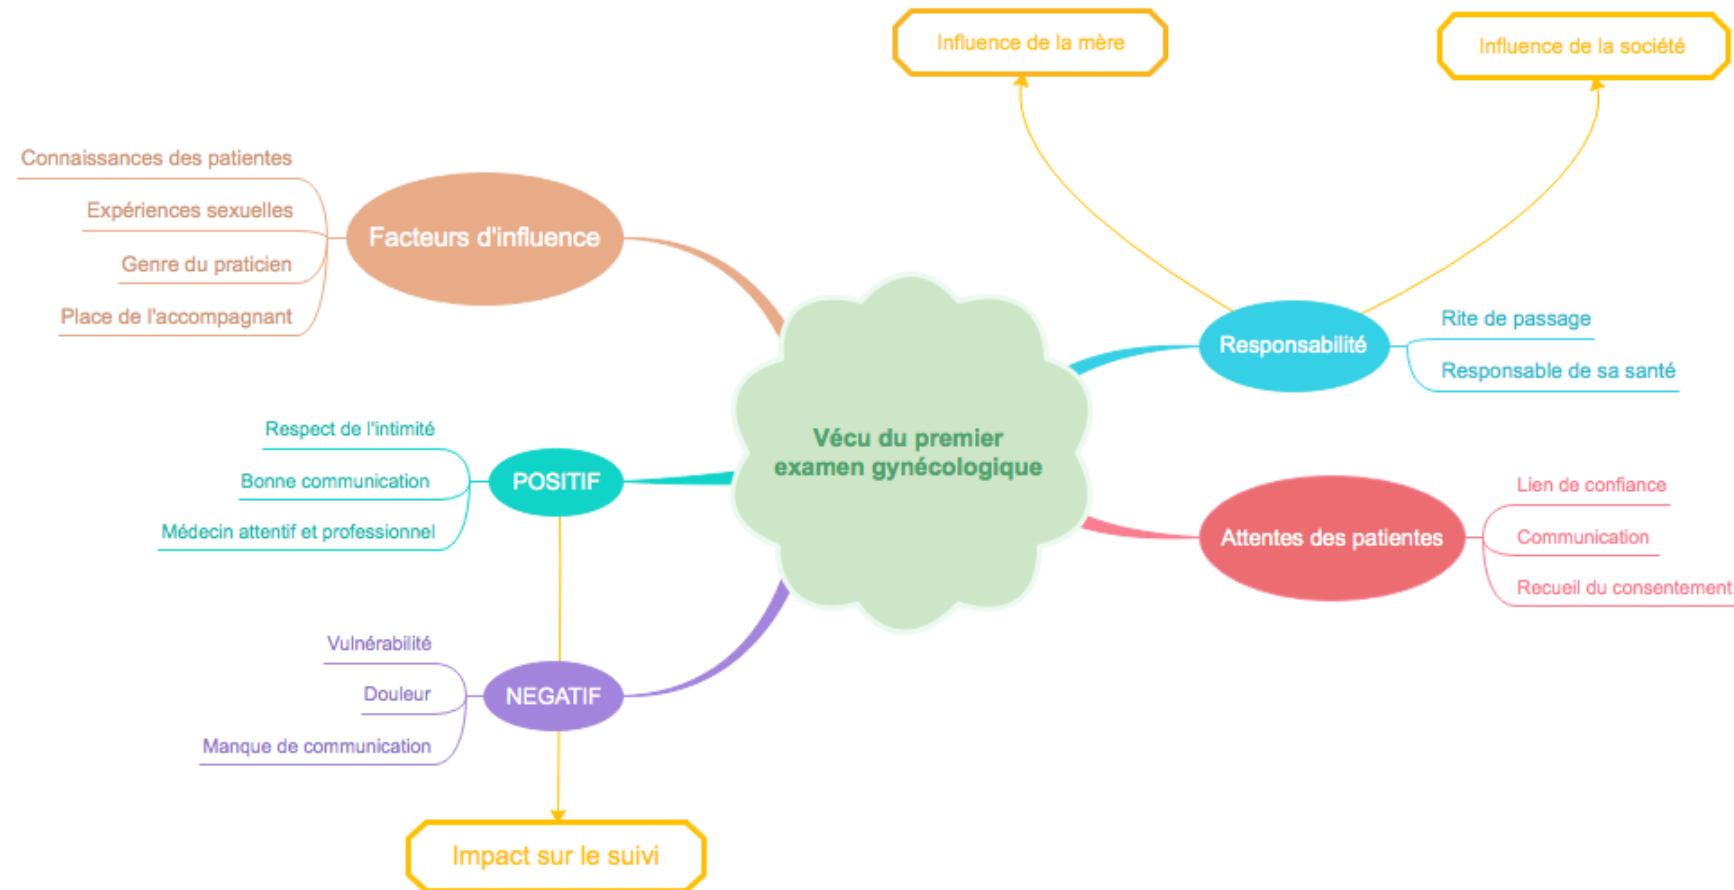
Influence de la mère

Influence de la société

Connaissances des patientes

Expériences sexuelles

Genre du praticien

Place de l'accompagnant

Facteurs d'influence

Responsabilité

Rite de passage

Responsable de sa santé

Vécu du premier examen gynécologique

Respect de l'intimité

Bonne communication

Médecin attentif et professionnel

POSITIF

Attentes des patientes

Lien de confiance

Communication

Recueil du consentement

Vulnérabilité

Douleur

Manque de communication

NEGATIF

Impact sur le suivi